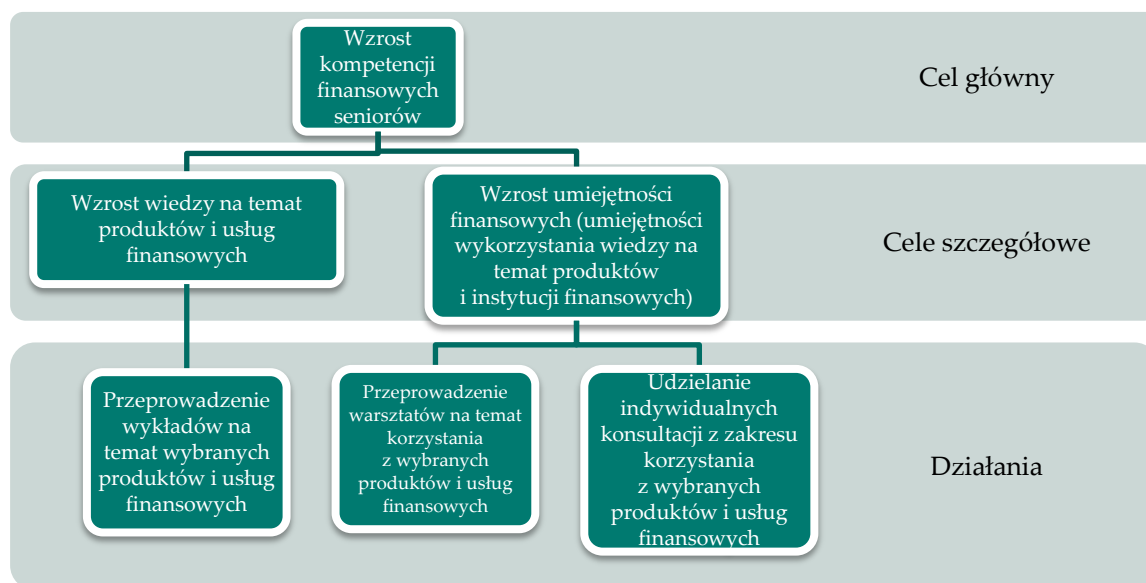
Wzrost kompetencji finansowych seniorów

Cel główny

Wzrost wiedzy na temat produktów i usług finansowych

Wzrost umiejętności finansowych (umiejętności wykorzystania wiedzy na temat produktów i instytucji finansowych)

Cele szczegółowe

Przeprowadzenie wykładów na temat wybranych produktów i usług finansowych

Przeprowadzenie warsztatów na temat korzystania z wybranych produktów i usług finansowych

Udzielanie indywidualnych konsultacji z zakresu korzystania z wybranych produktów i usług finansowych

Działania